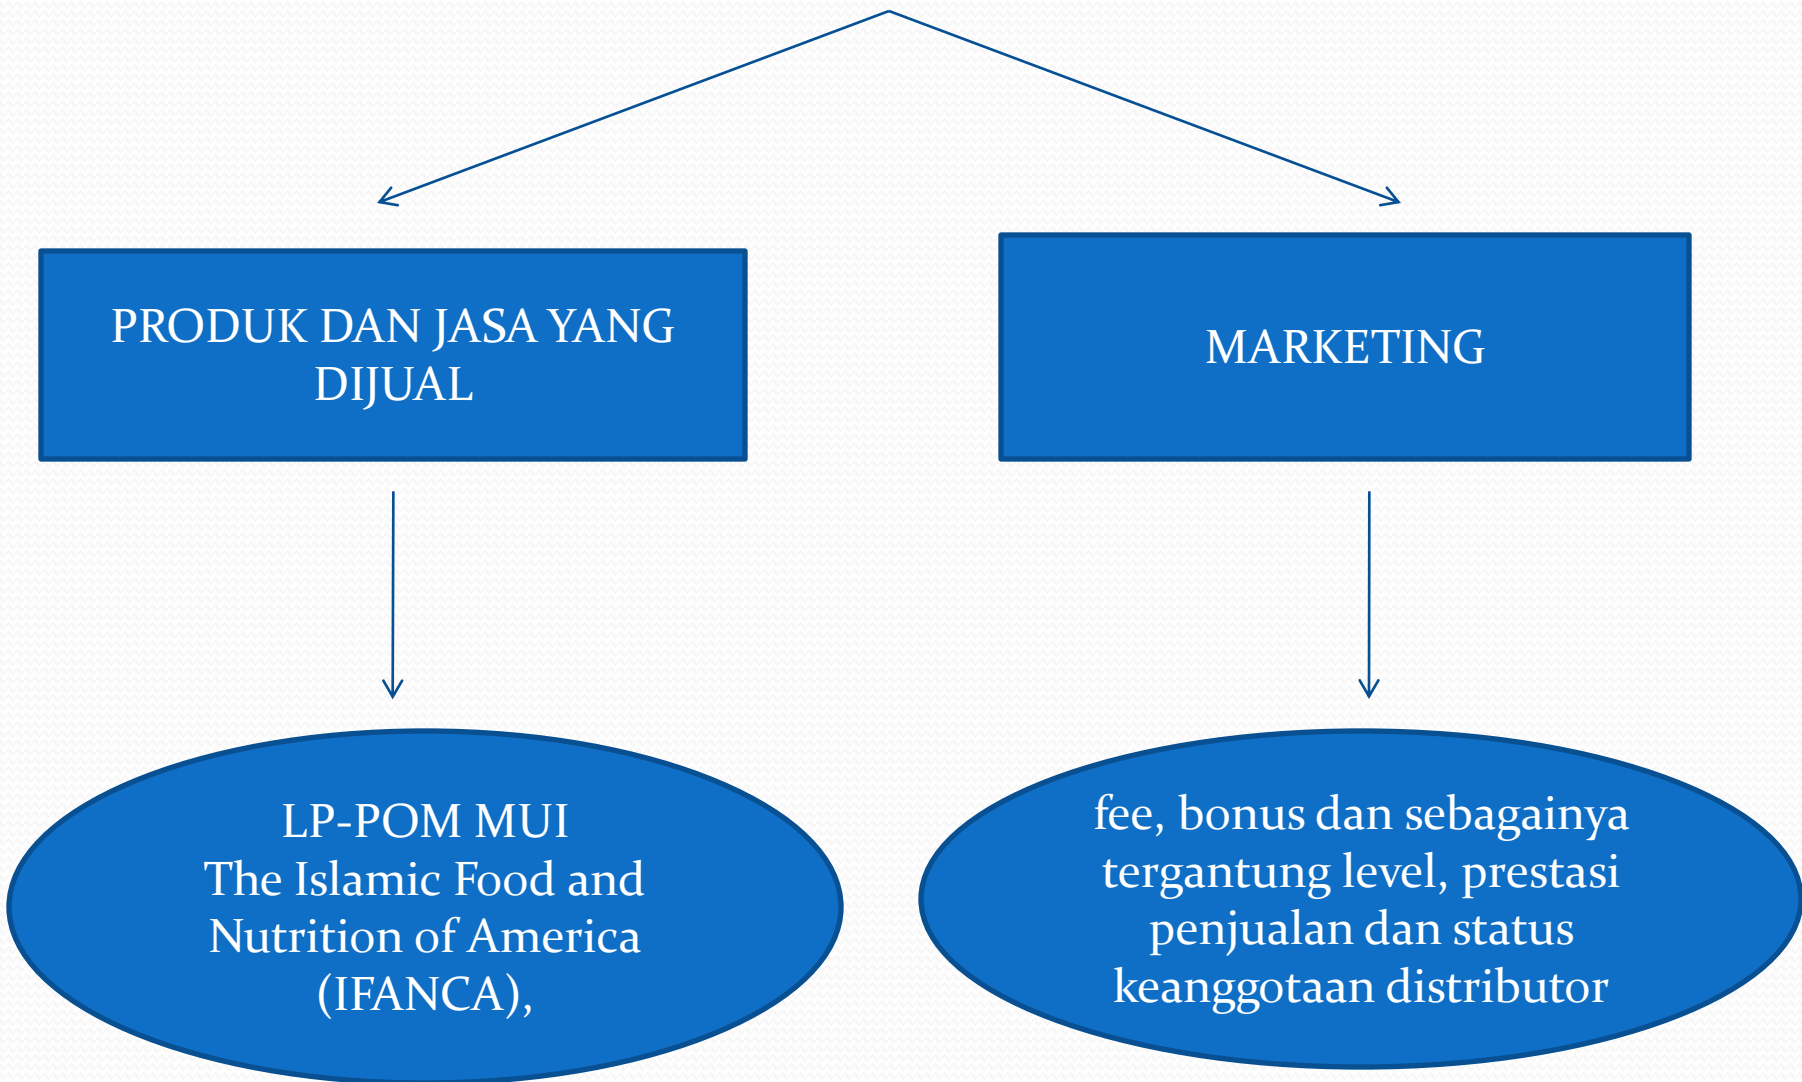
PRODUK DAN JASA YANG DIJUAL

MARKETING

LP-POM MUI
The Islamic Food and Nutrition of America (IFANCA),

fee, bonus dan sebagainya tergantung level, prestasi penjualan dan status keanggotaan distributor